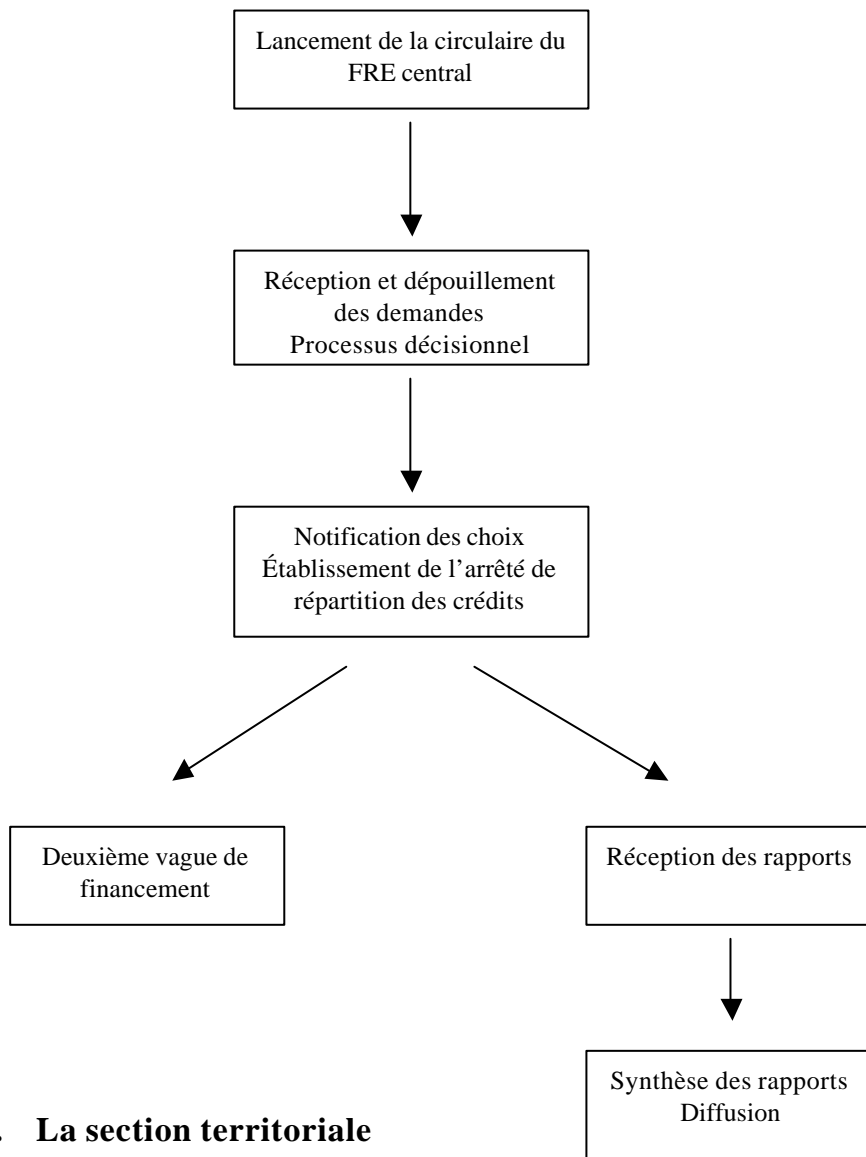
Lancement de la circulaire du FRE central

Réception et dépouillement des demandes
Processus décisionnel

Notification des choix
Établissement de l'arrêté de répartition des crédits

Deuxième vague de financement

Réception des rapports

Synthèse des rapports
Diffusion

. **La section territoriale**